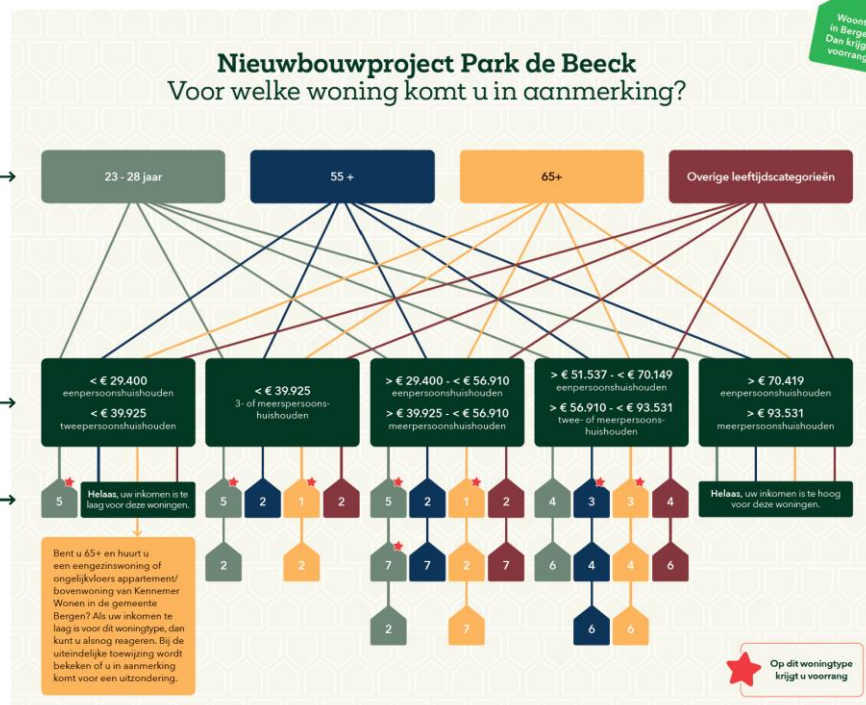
Woont in Berge Dan krijg voorrang

Nieuwbouwproject Park de Beeck
Voor welke woning komt u in aanmerking?

23 - 28 jaar

55 +

65+

Overige leeftijdscategorieën

< € 29.400
eenpersoonshuishouden
< € 39.925
tweepersoonshuishouden

< € 39.925
3- of meerpersoonshuishouden

> € 29.400 - < € 56.910
eenpersoonshuishouden
> € 39.925 - < € 56.910
meerpersoonshuishouden

> € 51.537 - < € 70.149
eenpersoonshuishouden
> € 56.910 - < € 93.531
twee- of meerpersoonshuishouden

> € 70.419
eenpersoonshuishouden
> € 93.531
meerpersoonshuishouden

5

Helaas, uw inkomen is te laag voor deze woningen.

5 2 1 2

5 2 1 2

4 3 3 4

Helaas, uw inkomen is te hoog voor deze woningen.

2 2

7 7 2 7

6 4 4 6

2 7

6 6

Bent u 65+ en huurt u een eengezinswoning of ongelijkvloers appartement/ bovenwoning van Kennemer Wonen in de gemeente Bergen? Als uw inkomen te laag is voor dit woningtype, dan kunt u alsnog reageren. Bij de uiteindelijke toewijzing wordt bekeken of u in aanmerking komt voor een uitzondering.

Op dit woningtype krijgt u voorrang